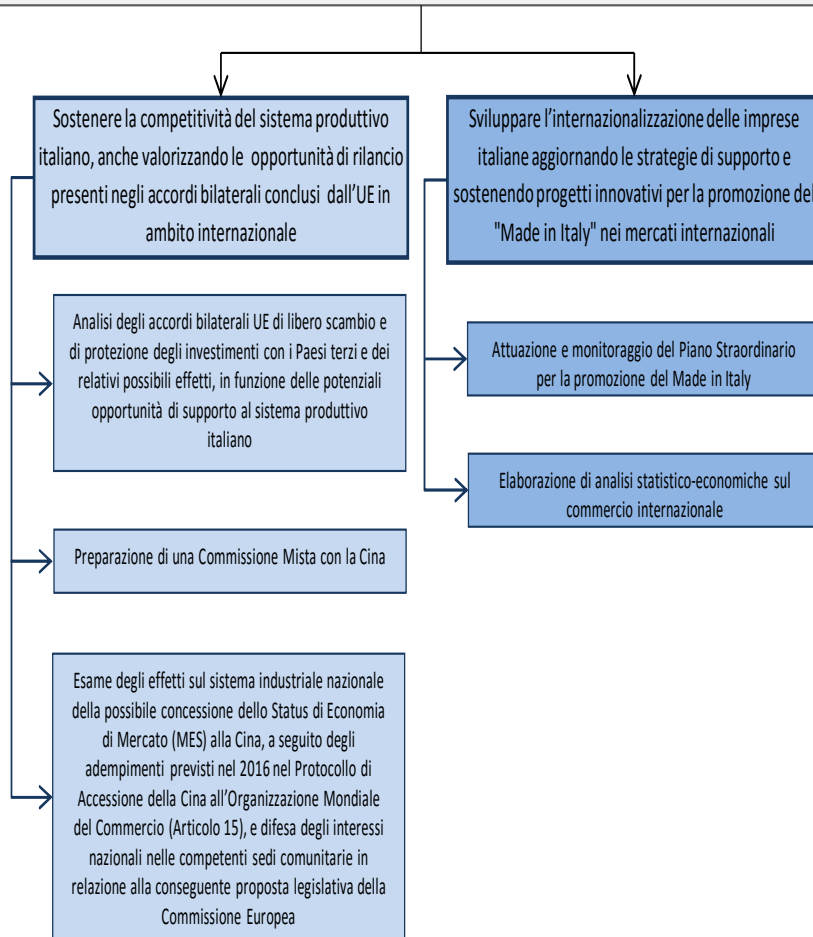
Sostenere la competitività del sistema produttivo italiano, anche valorizzando le opportunità di rilancio presenti negli accordi bilaterali conclusi dall'UE in ambito internazionale

Sviluppare l'internazionalizzazione delle imprese italiane aggiornando le strategie di supporto e sostenendo progetti innovativi per la promozione del "Made in Italy" nei mercati internazionali

Analisi degli accordi bilaterali UE di libero scambio e di protezione degli investimenti con i Paesi terzi e dei relativi possibili effetti, in funzione delle potenziali opportunità di supporto al sistema produttivo italiano

Attuazione e monitoraggio del Piano Straordinario per la promozione del Made in Italy

Elaborazione di analisi statistico-economiche sul commercio internazionale

Preparazione di una Commissione Mista con la Cina

Esame degli effetti sul sistema industriale nazionale della possibile concessione dello Status di Economia di Mercato (MES) alla Cina, a seguito degli adempimenti previsti nel 2016 nel Protocollo di Accessione della Cina all'Organizzazione Mondiale del Commercio (Articolo 15), e difesa degli interessi nazionali nelle competenti sedi comunitarie in relazione alla conseguente proposta legislativa della Commissione Europea